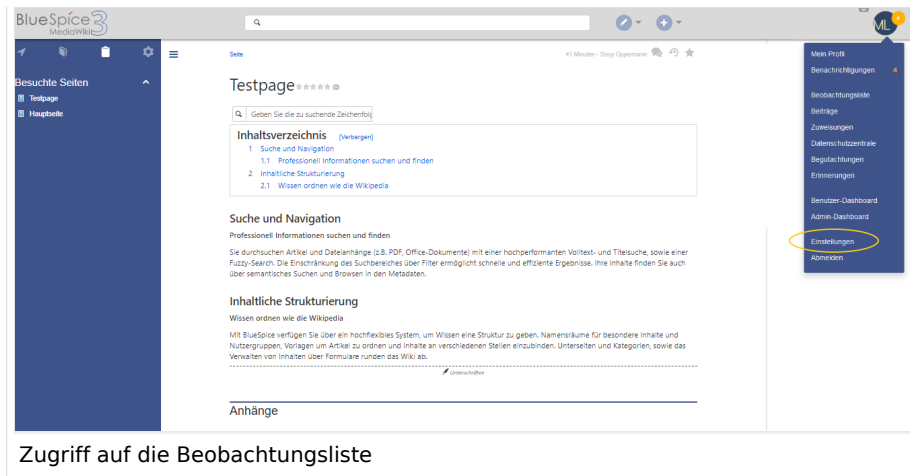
BlueSpice 3 MediaWiki

ML 4

Besuchte Seiten
Testpage
Hauptseite

Seite

41 Minuten · Sissy Oppermann

Testpage (0)

Geben Sie die zu suchende Zeichenfolg

Inhaltsverzeichnis [Verbergen]
1 Suche und Navigation
1.1 Professionell Informationen suchen und finden
2 Inhaltliche Strukturierung
2.1 Wissen ordnen wie die Wikipedia

Suche und Navigation

Professionell Informationen suchen und finden

Sie durchsuchen Artikel und Dateianhänge (z.B. PDF, Office-Dokumente) mit einer hochperformanten Volltext- und Titelsuche, sowie einer Fuzzy-Search. Die Einschränkung des Suchbereiches über Filter ermöglicht schnelle und effiziente Ergebnisse. Ihre Inhalte finden Sie auch über semantisches Suchen und Browsen in den Metadaten.

Inhaltliche Strukturierung

Wissen ordnen wie die Wikipedia

Mit BlueSpice verfügen Sie über ein hochflexibles System, um Wissen eine Struktur zu geben. Namensräume für besondere Inhalte und Nutzergruppen, Vorlagen um Artikel zu ordnen und Inhalte an verschiedenen Stellen einzubinden. Unterseiten und Kategorien, sowie das Verwalten von Inhalten über Formulare runden das Wiki ab.

Unterschriften

Anhänge

Mein Profil
Benachrichtigungen 4
Beobachtungsliste
Beiträge
Zuweisungen
Datenschutzzentrale
Begutachtungen
Erinnerungen
Benutzer-Dashboard
Admin-Dashboard
Einstellungen
Abmelden

Zugriff auf die Beobachtungsliste